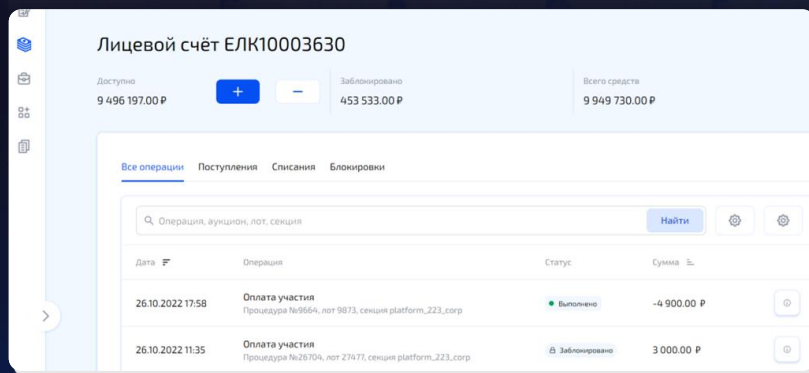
Лицевой счёт ЕЛК10003630

Доступно
9 496 197.00 ₽

+

–

Заблокировано
453 533.00 ₽

Всего средств
9 949 730.00 ₽

Все операции Поступления Списания Блокировки

Операция, аукцион, лот, секция

Найти

| Дата | Операция | Статус | Сумма |
|---|---|---|---|
| 26.10.2022 17:58 | Оплата участия Процедура №9664, лот 9873, секция platform_223_corp | Выполнено | -4 900.00 ₽ |
| 26.10.2022 11:35 | Оплата участия Процедура №26704, лот 27477, секция platform_223_corp | Заблокировано | 3 000.00 ₽ |